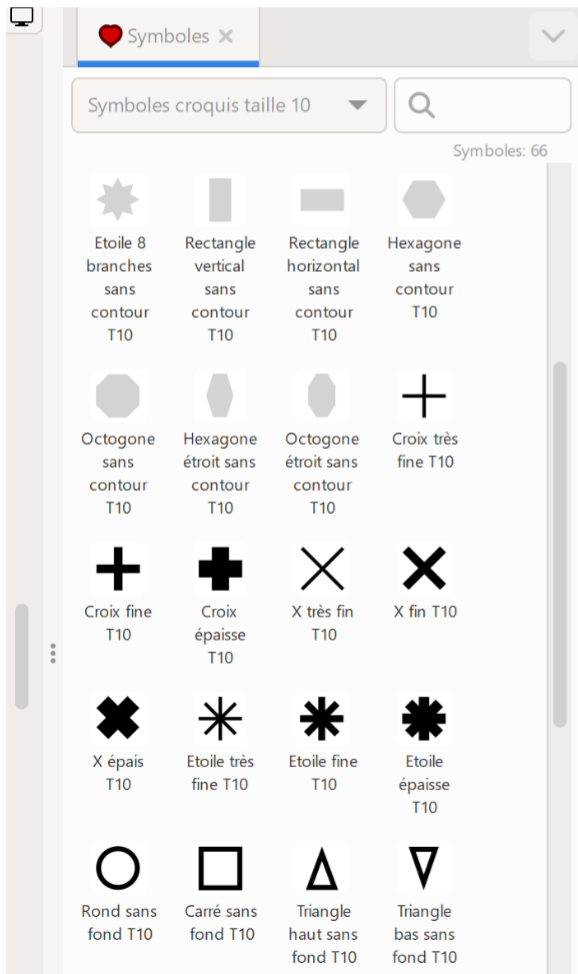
Symboles ×

Symboles croquis taille 10

Symboles: 66

Etoile 8 branches sans contour T10

Rectangle vertical sans contour T10

Rectangle horizontal sans contour T10

Hexagone sans contour T10

Octogone sans contour T10

Hexagone étroit sans contour T10

Octogone étroit sans contour T10

Croix très fine T10

Croix fine T10

Croix épaisse T10

X très fin T10

X fin T10

X épais T10

Etoile très fine T10

Etoile fine T10

Etoile épaisse T10

Rond sans fond T10

Carré sans fond T10

Triangle haut sans fond T10

Triangle bas sans fond T10